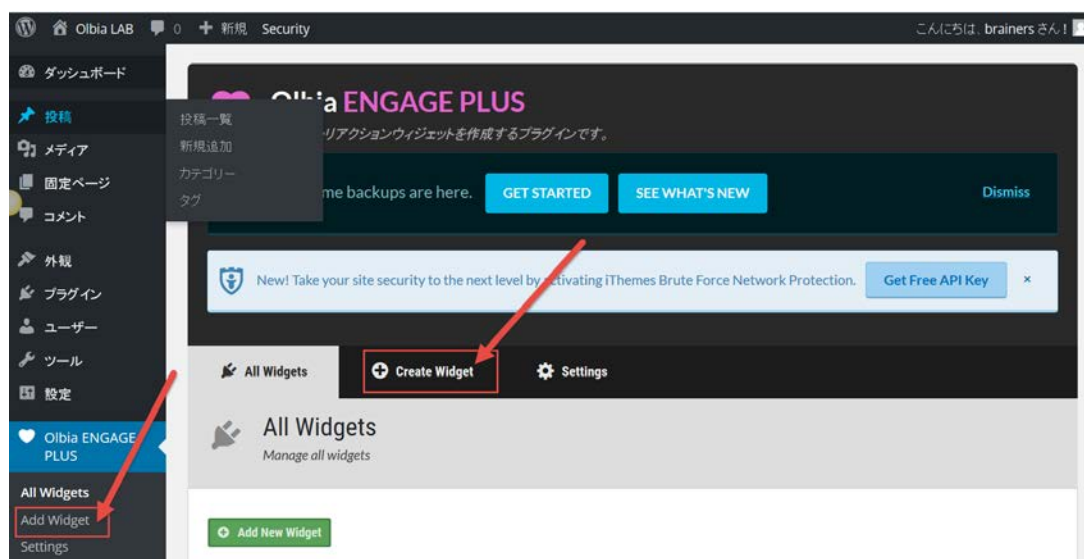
Olbia LAB 0 + 新規 Security こんにちは、brainers さん！

ダッシュボード
投稿
メディア
固定ページ
コメント
外観
プラグイン
ユーザー
ツール
設定
Olbia ENGAGE PLUS
All Widgets
Add Widget
Settings

投稿一覧
新規追加
カテゴリー
タグ

Olb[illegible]a ENGAGE PLUS
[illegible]リアクションウィジェットを作成するプラグインです。

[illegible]me backups are here. GET STARTED SEE WHAT'S NEW Dismiss

New! Take your site security to the next level by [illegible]ctivating iThemes Brute Force Network Protection. Get Free API Key ×

All Widgets
Create Widget
Settings

All Widgets
Manage all widgets

Add New Widget